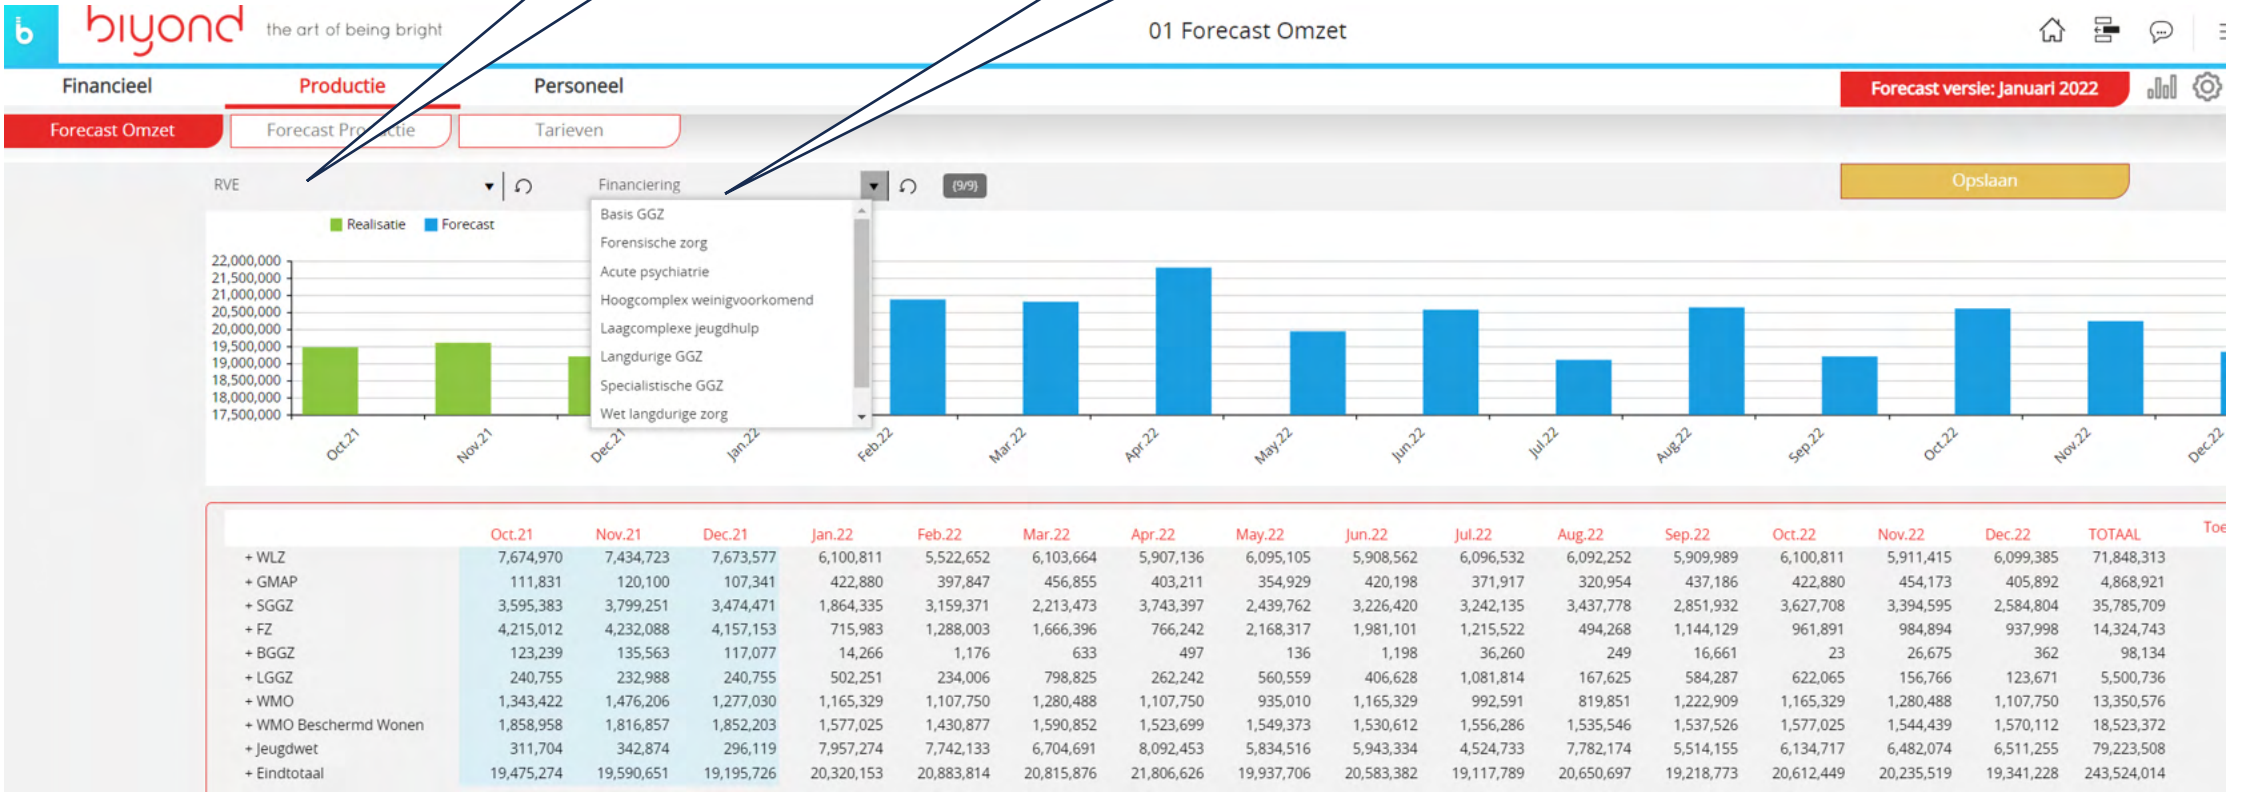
b biyond the art of being bright

01 Forecast Omzet

Financieel Productie Personeel

Forecast versie: Januari 2022

Forecast Omzet Forecast Productie Tarieven

RVE

Financiering

(9/9)

Opslaan

Basis GGZ
Forensische zorg
Acute psychiatrie
Hoogcomplex weinigvoorkomend
Laagcomplexe jeugdhulp
Langdurige GGZ
Specialistische GGZ
Wet langdurige zorg

Realisatie Forecast

22,000,000
21,500,000
21,000,000
20,500,000
20,000,000
19,500,000
19,000,000
18,500,000
18,000,000
17,500,000

Oct.21 Nov.21 Dec.21 Jan.22 Feb.22 Mar.22 Apr.22 May.22 Jun.22 Jul.22 Aug.22 Sep.22 Oct.22 Nov.22 Dec.22

| | Oct.21 | Nov.21 | Dec.21 | Jan.22 | Feb.22 | Mar.22 | Apr.22 | May.22 | Jun.22 | Jul.22 | Aug.22 | Sep.22 | Oct.22 | Nov.22 | Dec.22 | TOTAAL | Toe |
|---|---|---|---|---|---|---|---|---|---|---|---|---|---|---|---|---|---|
| + WLZ | 7,674,970 | 7,434,723 | 7,673,577 | 6,100,811 | 5,522,652 | 6,103,664 | 5,907,136 | 6,095,105 | 5,908,562 | 6,096,532 | 6,092,252 | 5,909,989 | 6,100,811 | 5,911,415 | 6,099,385 | 71,848,313 | |
| + GMAP | 111,831 | 120,100 | 107,341 | 422,880 | 397,847 | 456,855 | 403,211 | 354,929 | 420,198 | 371,917 | 320,954 | 437,186 | 422,880 | 454,173 | 405,892 | 4,868,921 | |
| + SGGZ | 3,595,383 | 3,799,251 | 3,474,471 | 1,864,335 | 3,159,371 | 2,213,473 | 3,743,397 | 2,439,762 | 3,226,420 | 3,242,135 | 3,437,778 | 2,851,932 | 3,627,708 | 3,394,595 | 2,584,804 | 35,785,709 | |
| + FZ | 4,215,012 | 4,232,088 | 4,157,153 | 715,983 | 1,288,003 | 1,666,396 | 766,242 | 2,168,317 | 1,981,101 | 1,215,522 | 494,268 | 1,144,129 | 961,891 | 984,894 | 937,998 | 14,324,743 | |
| + BGGZ | 123,239 | 135,563 | 117,077 | 14,266 | 1,176 | 633 | 497 | 136 | 1,198 | 36,260 | 249 | 16,661 | 23 | 26,675 | 362 | 98,134 | |
| + LGGZ | 240,755 | 232,988 | 240,755 | 502,251 | 234,006 | 798,825 | 262,242 | 560,559 | 406,628 | 1,081,814 | 167,625 | 584,287 | 622,065 | 156,766 | 123,671 | 5,500,736 | |
| + WMO | 1,343,422 | 1,476,206 | 1,277,030 | 1,165,329 | 1,107,750 | 1,280,488 | 1,107,750 | 935,010 | 1,165,329 | 992,591 | 819,851 | 1,222,909 | 1,165,329 | 1,280,488 | 1,107,750 | 13,350,576 | |
| + WMO Beschermd Wonen | 1,858,958 | 1,816,857 | 1,852,203 | 1,577,025 | 1,430,877 | 1,590,852 | 1,523,699 | 1,549,373 | 1,530,612 | 1,556,286 | 1,535,546 | 1,537,526 | 1,577,025 | 1,544,439 | 1,570,112 | 18,523,372 | |
| + Jeugdwet | 311,704 | 342,874 | 296,119 | 7,957,274 | 7,742,133 | 6,704,691 | 8,092,453 | 5,834,516 | 5,943,334 | 4,524,733 | 7,782,174 | 5,514,155 | 6,134,717 | 6,482,074 | 6,511,255 | 79,223,508 | |
| + Eindtotaal | 19,475,274 | 19,590,651 | 19,195,726 | 20,320,153 | 20,883,814 | 20,815,876 | 21,806,626 | 19,937,706 | 20,583,382 | 19,117,789 | 20,650,697 | 19,218,773 | 20,612,449 | 20,235,519 | 19,341,228 | 243,524,014 | |